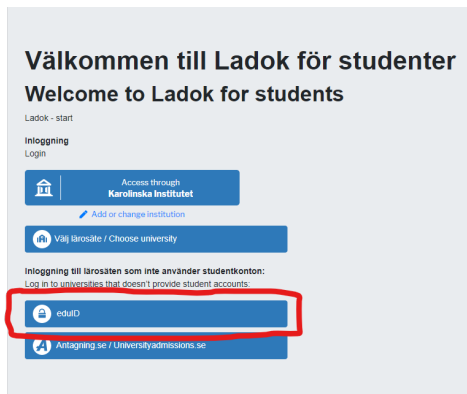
Välkommen till Ladok för studenter
Welcome to Ladok for students

Ladok - start

Inloggning
Login

Access through
Karolinska Institutet

Add or change institution

Välj lärosäte / Choose university

Inloggning till lärosäten som inte använder studentkonton:
Log in to universities that doesn't provide student accounts:

eduID

Antagning.se / Universityadmissions.se